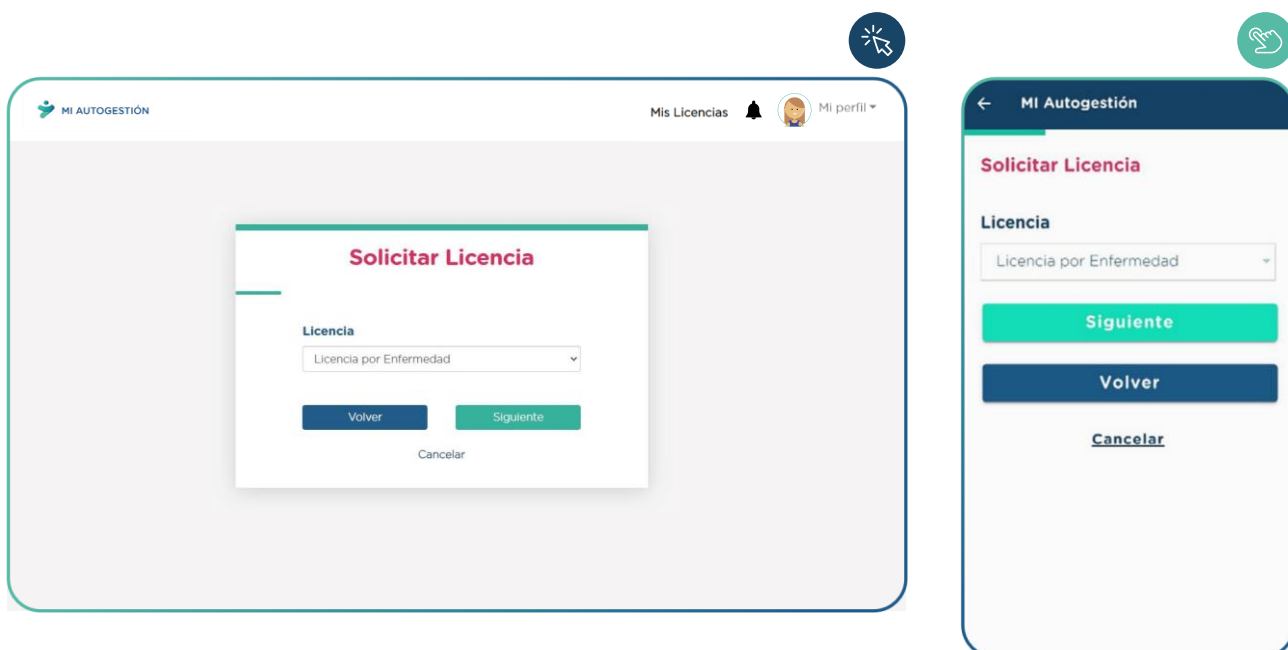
MI AUTOGESTIÓN

Mis Licencias

Mi perfil

Solicitar Licencia

Licencia

Licencia por Enfermedad

Volver

Siguiente

Cancelar

MI Autogestión

Solicitar Licencia

Licencia

Licencia por Enfermedad

Siguiente

Volver

Cancelar